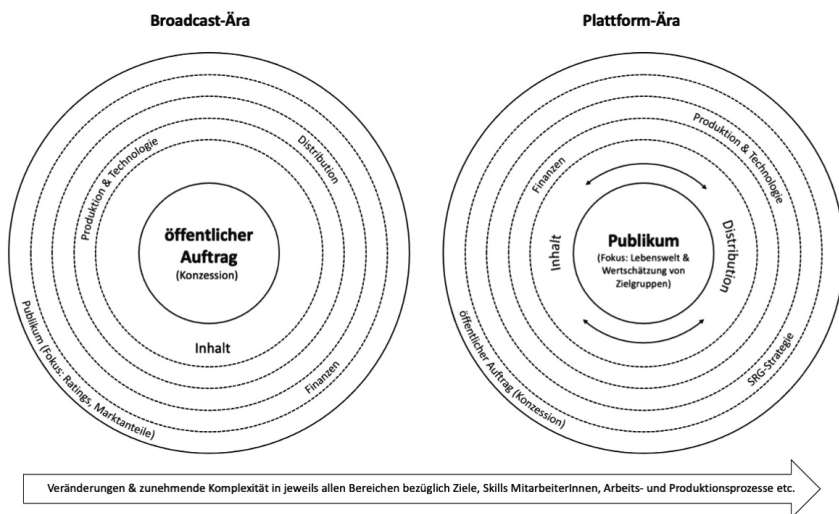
Broadcast-Ära

Produktion & Technologie

Distribution

öffentlicher Auftrag
(Konzession)

Inhalt

Finanzen

Publikum (Fokus: Ratings, Marktanteile)

Plattform-Ära

Produktion & Technologie

Finanzen

Inhalt

Publikum
(Fokus: Lebenswelt & Wertschätzung von Zielgruppen)

Distribution

SRG-Strategie

öffentlicher Auftrag (Konzession)

Veränderungen & zunehmende Komplexität in jeweils allen Bereichen bezüglich Ziele, Skills MitarbeiterInnen, Arbeits- und Produktionsprozesse etc.